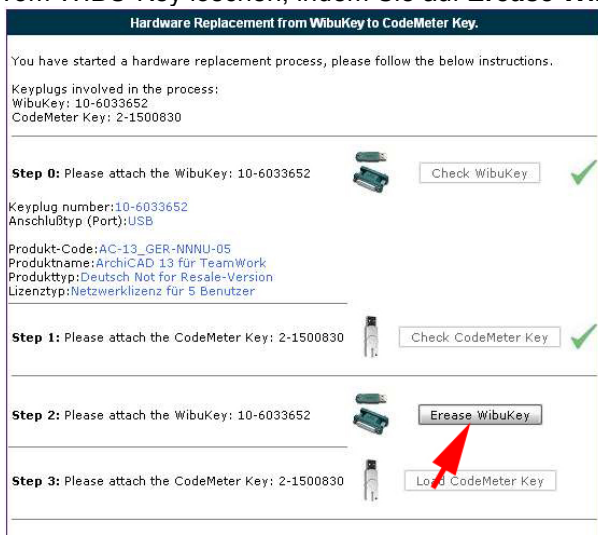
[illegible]om WIBU-Key löschen, indem Sie auf Erease Wi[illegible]

Hardware Replacement from WibuKey to CodeMeter Key.

You have started a hardware replacement process, please follow the below instructions.

Keyplugs involved in the process:
WibuKey: 10-6033652
CodeMeter Key: 2-1500830

Step 0: Please attach the WibuKey: 10-6033652

Check WibuKey

Keyplug number:10-6033652
Anschlußtyp (Port):USB

Produkt-Code:AC-13_GER-NNNU-05
Produktname:ArchiCAD 13 für TeamWork
Produkttyp:Deutsch Not for Resale-Version
Lizenztyp:Netzwerklizenz für 5 Benutzer

Step 1: Please attach the CodeMeter Key: 2-1500830

Check CodeMeter Key

Step 2: Please attach the WibuKey: 10-6033652

Erease WibuKey

Step 3: Please attach the CodeMeter Key: 2-1500830

Load CodeMeter Key